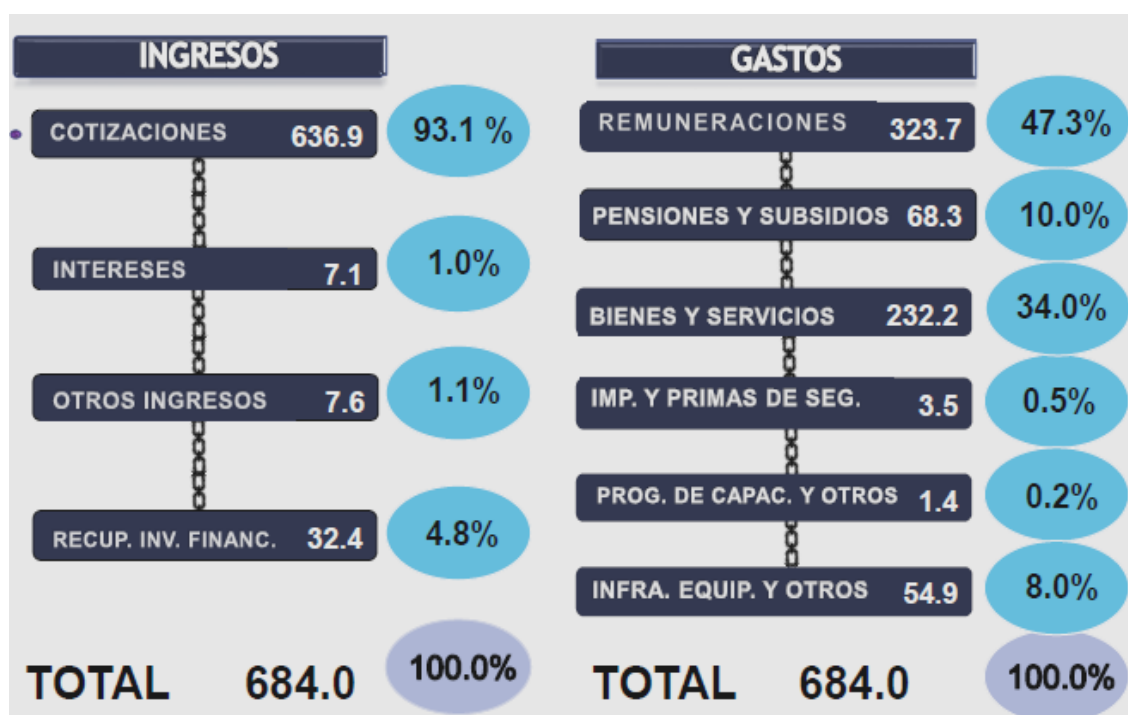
INGRESOS

COTIZACIONES 636.9 93.1 %

INTERESES 7.1 1.0%

OTROS INGRESOS 7.6 1.1%

RECUP. INV. FINANC. 32.4 4.8%

TOTAL 684.0 100.0%

GASTOS

REMUNERACIONES 323.7 47.3%

PENSIONES Y SUBSIDIOS 68.3 10.0%

BIENES Y SERVICIOS 232.2 34.0%

IMP. Y PRIMAS DE SEG. 3.5 0.5%

PROG. DE CAPAC. Y OTROS 1.4 0.2%

INFRA. EQUIP. Y OTROS 54.9 8.0%

TOTAL 684.0 100.0%